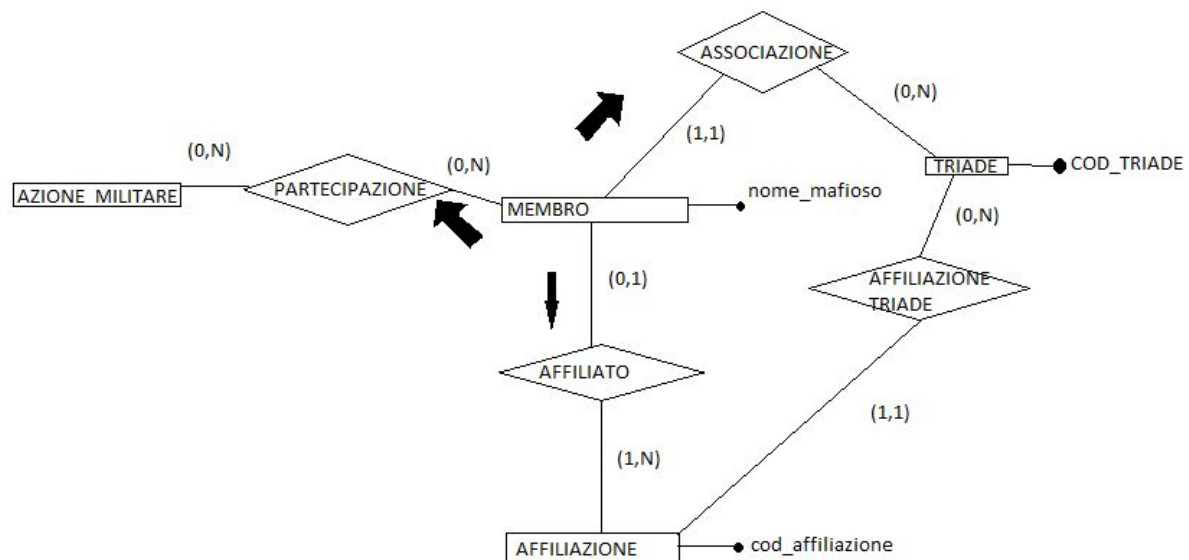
ASSOCIAZIONE

(0,N)

(1,1)

(0,N)

(0,N)

TRIADE

COD_TRIADE

AZIONE_MILITARE

PARTECIPAZIONE

MEMBRO

nome_mafioso

(0,N)

(0,1)

AFFILIAZIONE TRIADE

AFFILIATO

(1,1)

(1,N)

AFFILIAZIONE

cod_affiliazione